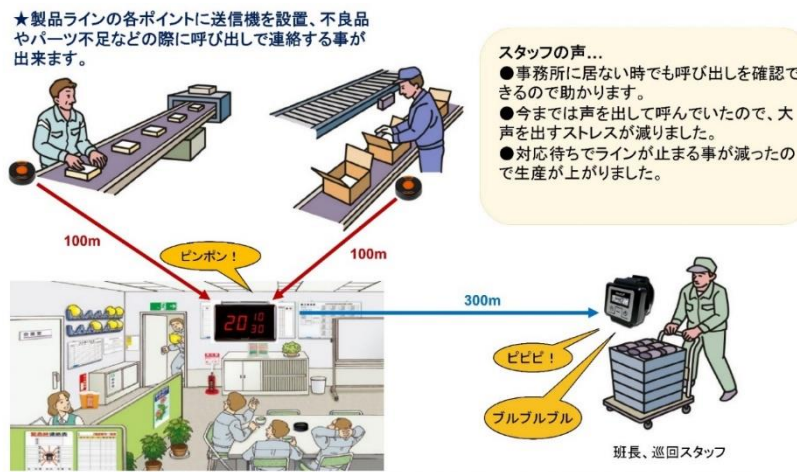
★製品ラインの各ポイントに送信機を設置、不良品やパーツ不足などの際に呼び出しで連絡する事が出来ます。

スタッフの声…
●事務所に居ない時でも呼び出しを確認できるので助かります。
●今までは声を出して呼んでいたので、大声を出すストレスが減りました。
●対応待ちでラインが止まる事が減ったので生産が上がりました。

100m

ピンポン！

100m

20 10 30

300m

ピピピ！

ブルブルブル

班長、巡回スタッフ